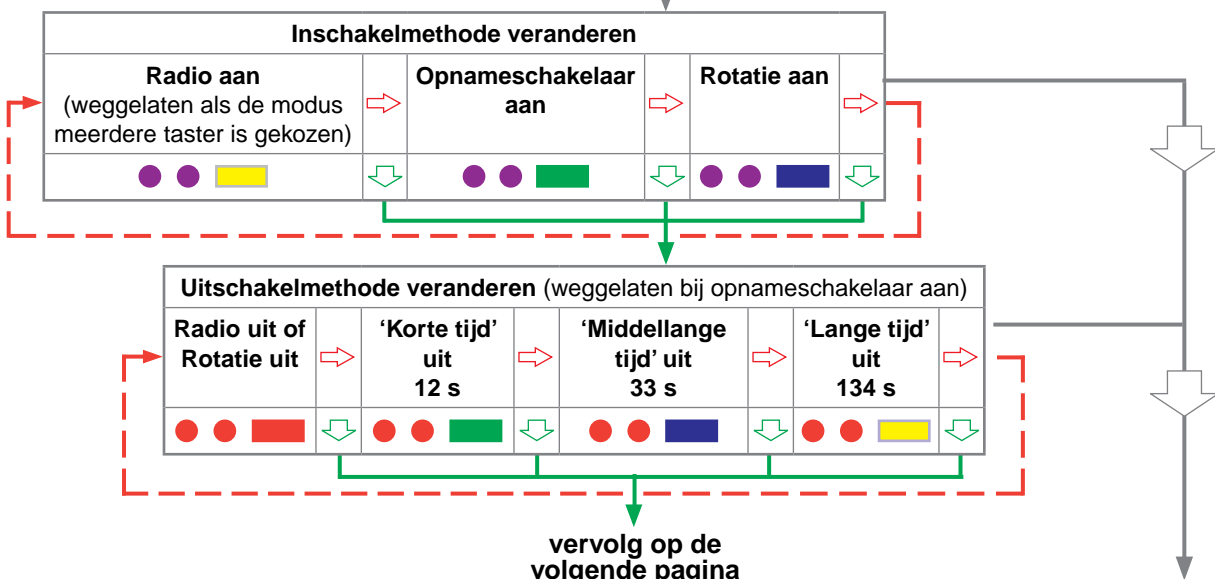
Inschakelmethode veranderen

Radio aan (weggelaten als de modus meerdere taster is gekozen)

Opnameschakelaar aan

Rotatie aan

Uitschakelmethode veranderen (weggelaten bij opnameschakelaar aan)

Radio uit of Rotatie uit

'Korte tijd' uit 12 s

'Middellange tijd' uit 33 s

'Lange tijd' uit 134 s

vervolg op de volgende pagina